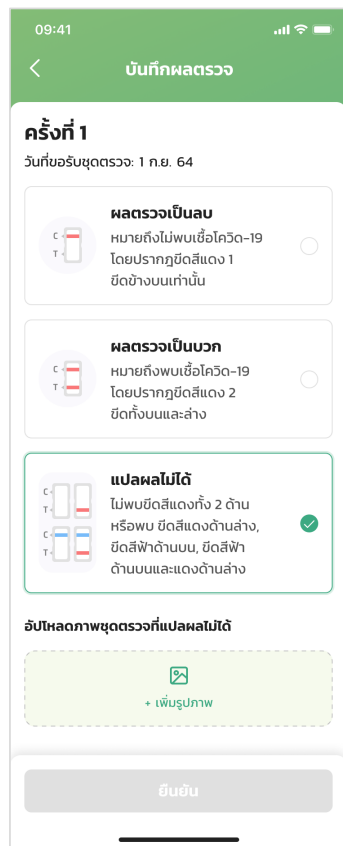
09:41

บันทึกผลตรวจ

ครั้งที่ 1

วันที่ขอรับชุดตรวจ: 1 ก.ย. 64

C
T

ผลตรวจเป็นลบ

หมายถึงไม่พบเชื้อโควิด-19 โดยปรากฎขีดสีแดง 1 ขีดข้างบนเท่านั้น

C
T

ผลตรวจเป็นบวก

หมายถึงพบเชื้อโควิด-19 โดยปรากฎขีดสีแดง 2 ขีดทั้งบนและล่าง

C
T
C
T

แปลผลไม่ได้

ไม่พบขีดสีแดงทั้ง 2 ด้าน หรือพบ ขีดสีแดงด้านล่าง, ขีดสีฟ้าด้านบน, ขีดสีฟ้าด้านบนและแดงด้านล่าง

อัปโหลดภาพชุดตรวจที่แปลผลไม่ได้

+ เพิ่มรูปภาพ

ยืนยัน